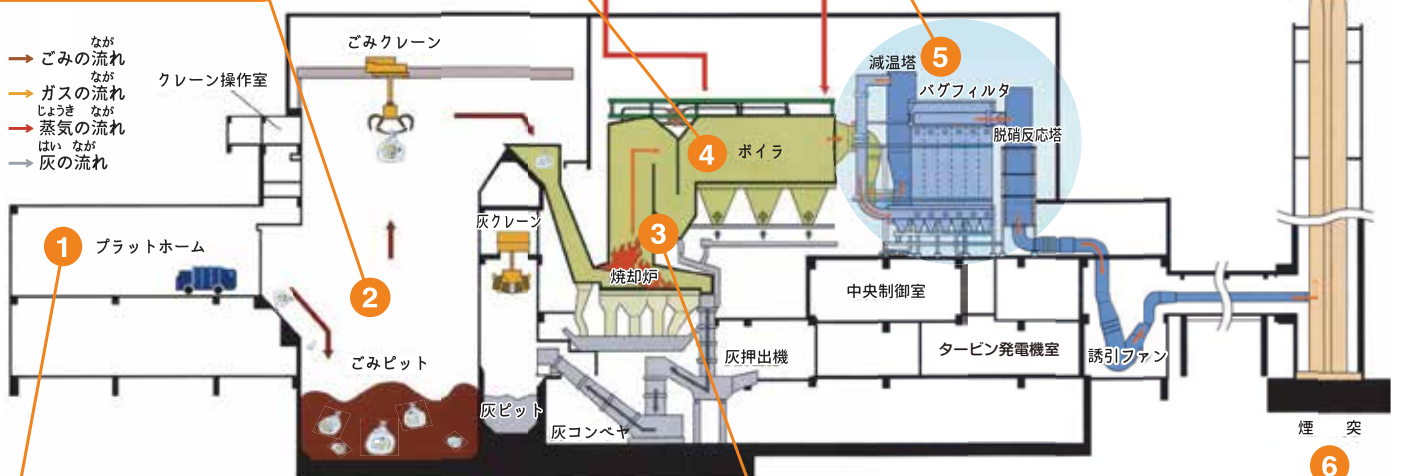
ごみの流れ
ガスの流れ
蒸気の流れ
灰の流れ

ながれ

ごみクレーン
クレーン操作室
1
プラットホーム
2
ごみピット
灰クレーン
灰ピット
灰コンベヤ
3
焼却炉
4
ボイラ
5
減温塔
バグフィルタ
脱硝反応塔
中央制御室
タービン発電機室
灰押出機
誘引ファン
煙突
6